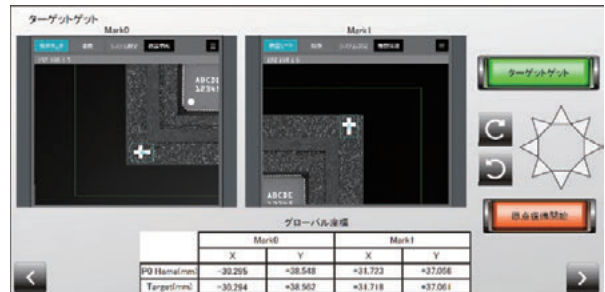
ターゲットゲット

Mark0

Mark1

ABCDE
12345

ABCDE

ターゲットゲット

グローバル座標

|  | Mark0 |  | Mark1 |  |
|---|---|---|---|---|
|  | X | Y | X | Y |
| P0 Home[mm] | -30.295 | -38.548 | -31.723 | -37.056 |
| Target[mm] | -30.294 | -38.562 | -31.718 | -37.061 |

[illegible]